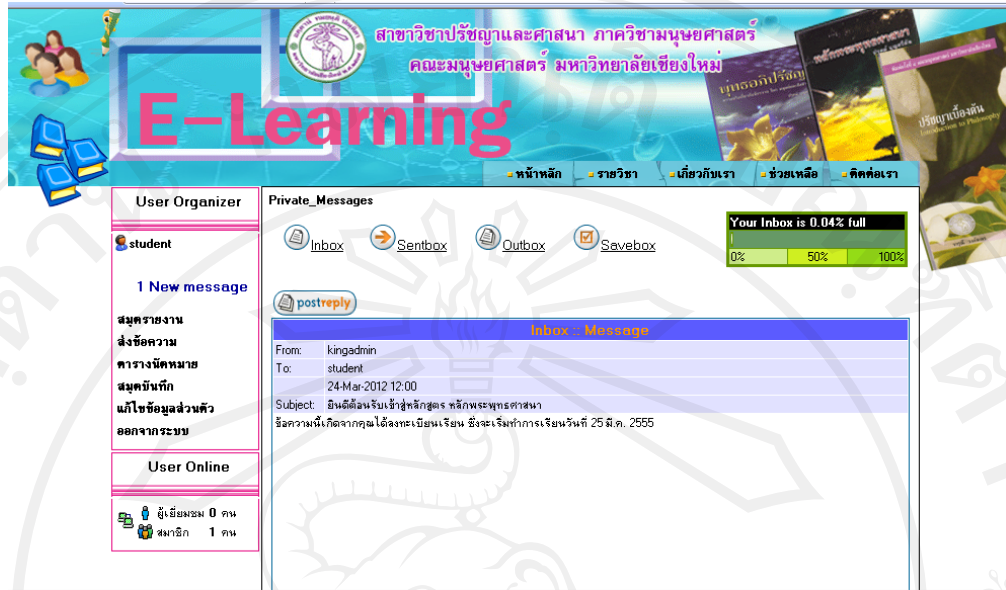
สาขาวิชาปรัชญาและศาสนา ภาควิชามนุษยศาสตร์
คณะมนุษยศาสตร์ มหาวิทยาลัยเชียงใหม่

E-Learning

หน้าหลัก | รายวิชา | เกี่ยวกับเรา | ช่วยเหลือ | ติดต่อเรา

ปรัชญาเบื้องต้น
Introduction to Philosophy

User Organizer

student

1 New message

สมุดรายงาน
ส่งข้อความ
ตารางนัดหมาย
สมุดบันทึก
แก้ไขข้อมูลส่วนตัว
ออกจากระบบ

User Online

ผู้เยี่ยมชม 0 คน
สมาชิก 1 คน

Private_Messages

Inbox Sentbox Outbox Savebox

Your Inbox is 0.04% full
0% 50% 100%

postreply

Inbox :: Message

| From: | kingadmin |
|---|---|
| To: | student |
| | 24-Mar-2012 12:00 |
| Subject: | ยินดีต้อนรับเข้าสู่หลักสูตร หลักพระพุทธศาสนา |

ข้อความนี้เกิดจากคุณได้ลงทะเบียนเรียน ซึ่งจะเริ่มทำการเรียนวันที่ 25 มี.ค. 2555